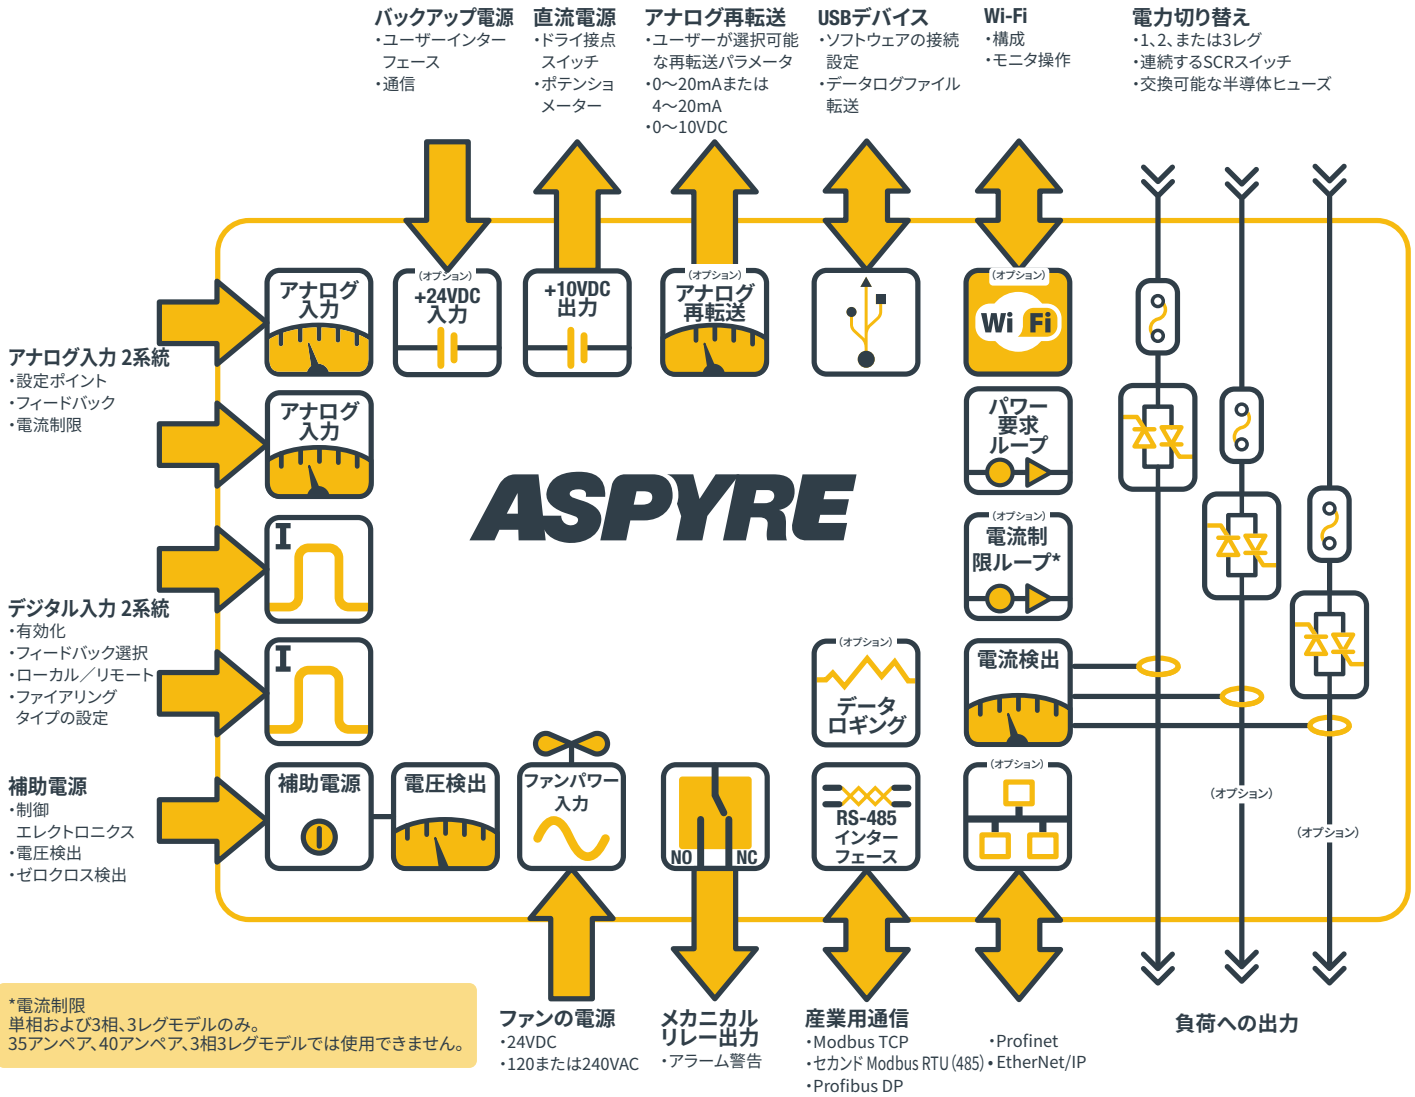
バックアップ電源
•ユーザーインターフェース
•通信

直流電源
•ドライ接点スイッチ
•ポテンショメーター

アナログ再転送
•ユーザーが選択可能な再転送パラメータ
•0～20mAまたは4～20mA
•0～10VDC

USBデバイス
•ソフトウェアの接続設定
•データログファイル転送

Wi-Fi
•構成
•モニタ操作

電力切り替え
•1､2､または3レグ
•連続するSCRスイッチ
•交換可能な半導体ヒューズ

アナログ入力 2系統
•設定ポイント
•フィードバック
•電流制限

デジタル入力 2系統
•有効化
•フィードバック選択
•ローカル／リモート
•ファイアリングタイプの設定

補助電源
•制御エレクトロニクス
•電圧検出
•ゼロクロス検出

アナログ入力

(オプション)
+24VDC入力

+10VDC出力

(オプション)
アナログ再転送

(オプション)
Wi Fi

アナログ入力

I

I

ASPYRE

パワー要求ループ

(オプション)
電流制限ループ*

(オプション)
データロギング

電流検出

補助電源

電圧検出

ファンパワー入力

NO NC

RS-485インターフェース

(オプション)

(オプション)

(オプション)

*電流制限
単相および3相､3レグモデルのみ。
35アンペア､40アンペア､3相3レグモデルでは使用できません。

ファンの電源
•24VDC
•120または240VAC

メカニカルリレー出力
•アラーム警告

産業用通信
•Modbus TCP
•セカンド Modbus RTU (485)
•Profibus DP
•Profinet
•EtherNet/IP

負荷への出力